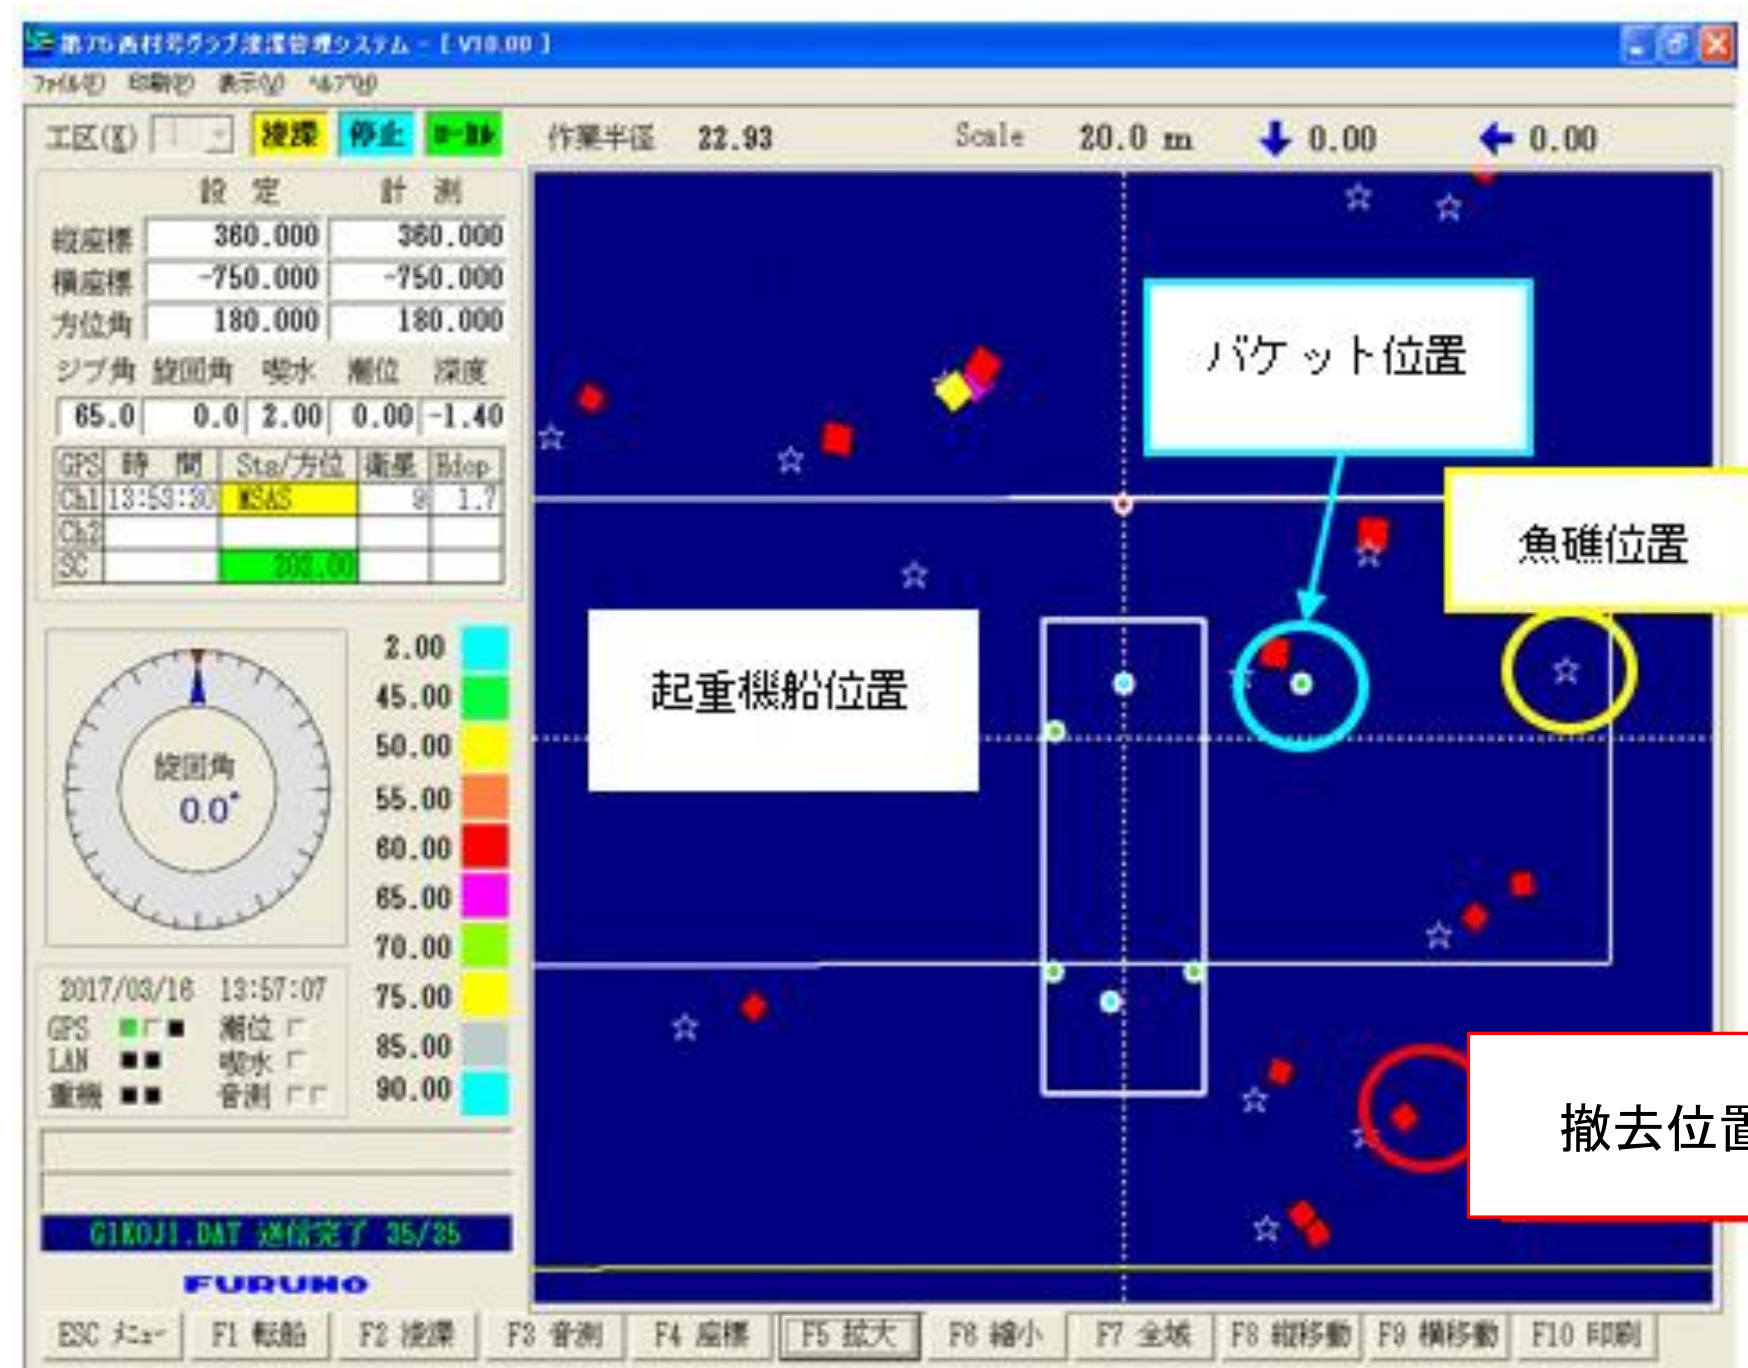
第75西村号グラブ浚渫管理システム - [ V10.00 ]
ファイル(F) 印刷(P) 表示(V) ヘルプ(H)

工区(K) 1 浚渫 停止 ロード

作業半径 22.93 Scale 20.0 m ↓ 0.00 ← 0.00

| | 設 定 | 計 測 |
|---|---|---|
| 縦座標 | 360.000 | 360.000 |
| 横座標 | -750.000 | -750.000 |
| 方位角 | 180.000 | 180.000 |

| ジブ角 | 旋回角 | 喫水 | 潮位 | 深度 |
|---|---|---|---|---|
| 65.0 | 0.0 | 2.00 | 0.00 | -1.40 |

| GPS | 時 間 | Sts/方位 | 衛星 | Hdop |
|---|---|---|---|---|
| Ch1 | 13:59:30 | MSAS | 9 | 1.7 |
| Ch2 | | | | |
| SC | | 202.00 | | |

旋回角
0.0°

2.00
45.00
50.00
55.00
60.00
65.00
70.00
75.00
85.00
90.00

2017/03/16 13:57:07
GPS 潮位
LAN 喫水
重機 音測

GIKOJI.DAT 送信完了 35/35

FURUNO

バケット位置

魚礁位置

起重機船位置

撤去位置

ESC メニュー F1 転船 F2 浚渫 F3 音測 F4 座標 F5 拡大 F6 縮小 F7 全域 F8 縦移動 F9 横移動 F10 印刷